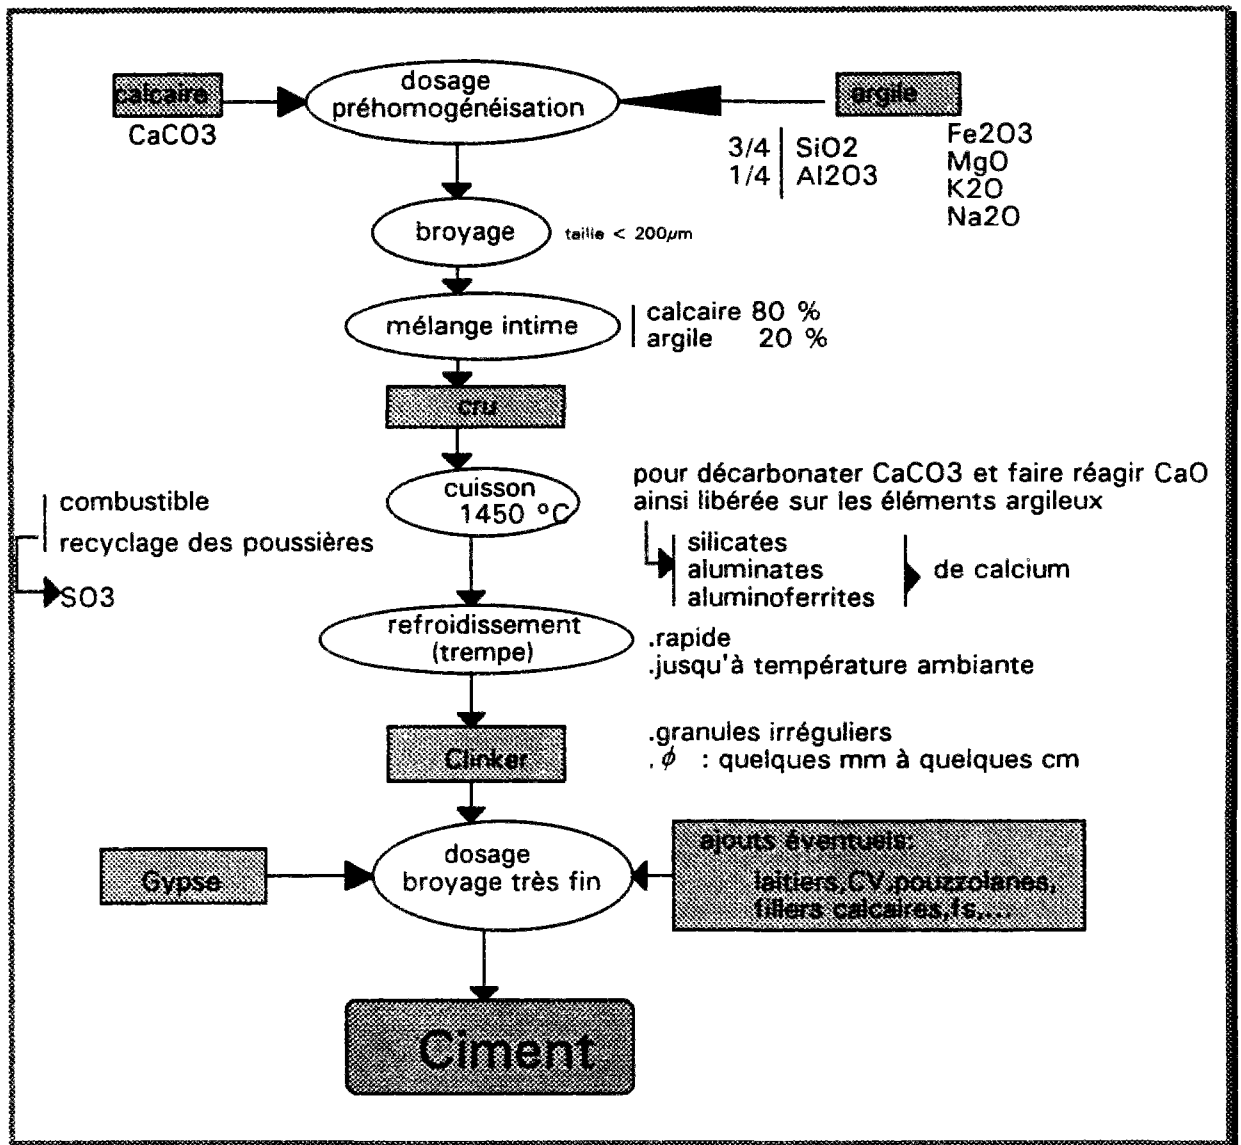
calcaire
CaCO3

dosage
préhomogénéisation

argile

3/4 | SiO2
1/4 | Al2O3

Fe2O3
MgO
K2O
Na2O

broyage

taille < 200μm

mélange intime

calcaire 80 %
argile 20 %

cru

cuisson
1450 °C

pour décarbonater CaCO3 et faire réagir CaO ainsi libérée sur les éléments argileux

silicates
aluminates
aluminoferrites

de calcium

combustible
recyclage des poussières

SO3

refroidissement
(trempe)

.rapide
.jusqu'à température ambiante

Clinker

.granules irréguliers
. $\phi$ : quelques mm à quelques cm

Gypse

dosage
broyage très fin

ajouts éventuels:
laitiers,CV,pouzzolanes,
fillers calcaires,fs,...

Ciment